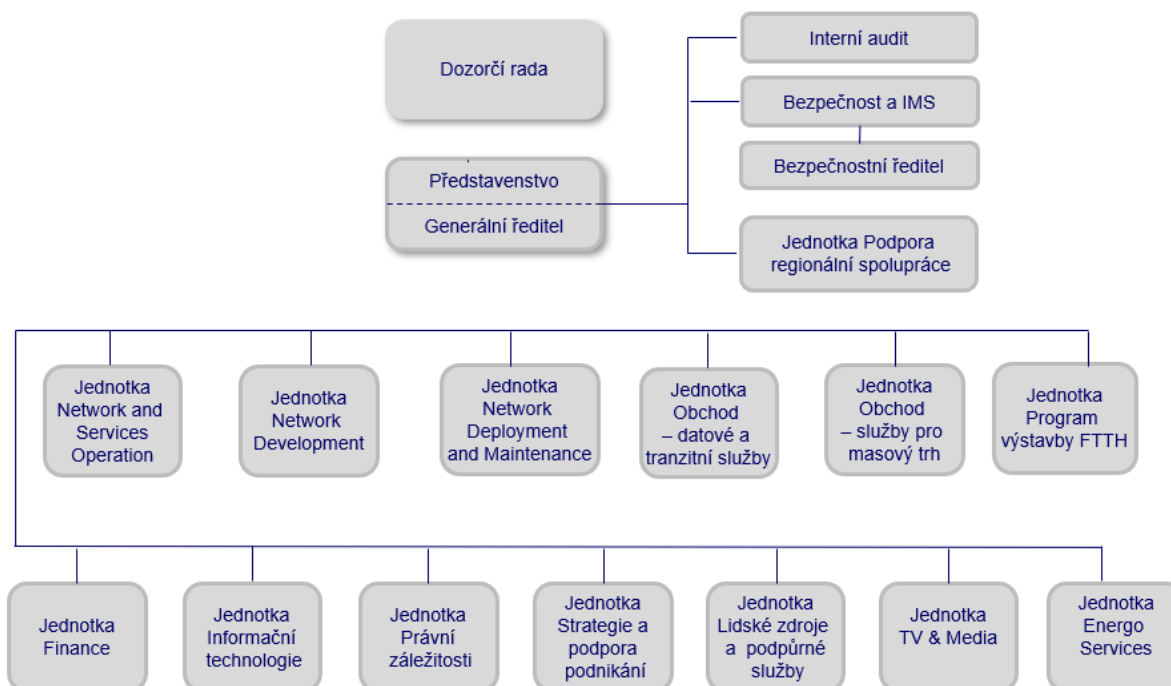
Dozorčí rada

Představenstvo

Generální ředitel

Interní audit

Bezpečnost a IMS

Bezpečnostní ředitel

Jednotka Podpora regionální spolupráce

Jednotka Network and Services Operation

Jednotka Network Development

Jednotka Network Deployment and Maintenance

Jednotka Obchod – datové a tranzitní služby

Jednotka Obchod – služby pro masový trh

Jednotka Program výstavby FTTH

Jednotka Finance

Jednotka Informační technologie

Jednotka Právní záležitosti

Jednotka Strategie a podpora podnikání

Jednotka Lidské zdroje a podpůrné služby

Jednotka TV & Media

Jednotka Energo Services